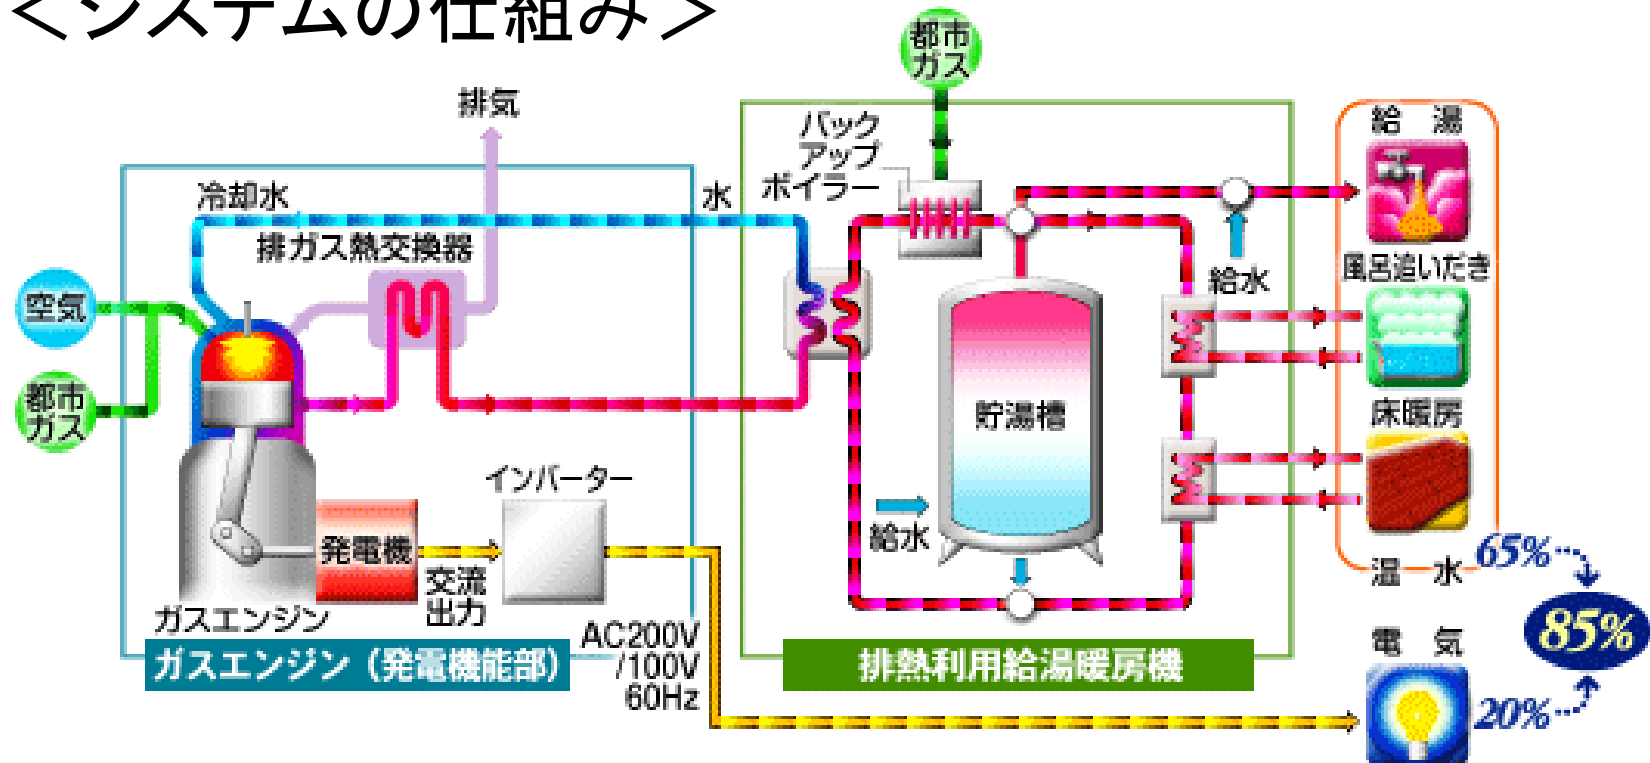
<システムの仕組み>

都市ガス

排気

冷却水

水

バックアップボイラー

排ガス熱交換器

空気

都市ガス

給湯

風呂追いだき

床暖房

給水

貯湯槽

給水

インバーター

発電機

交流出力

ガスエンジン

ガスエンジン（発電機能部）

AC200V/100V 60Hz

排熱利用給湯暖房機

温水

65%

85%

電気

20%